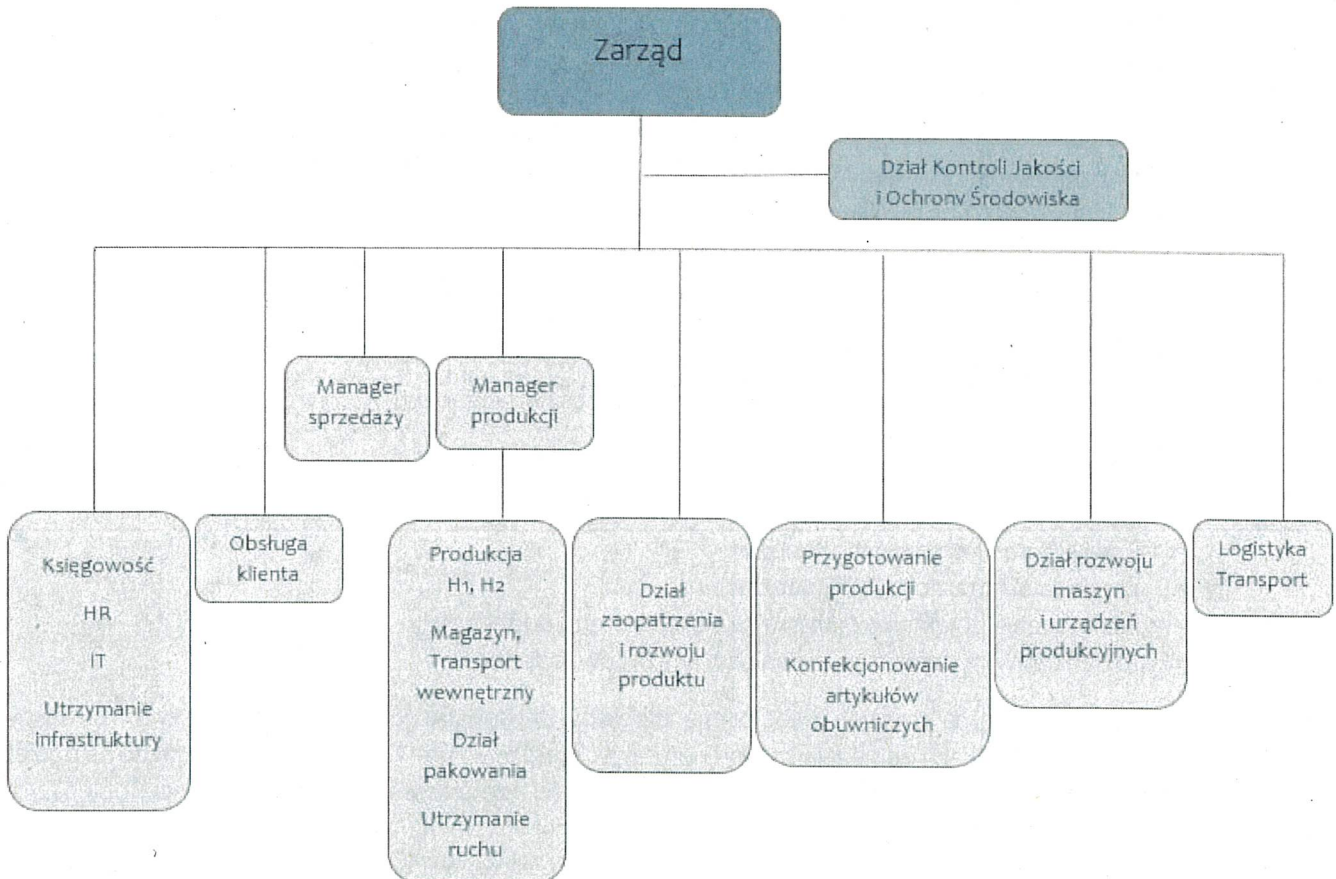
Zarząd

Dział Kontroli Jakości i Ochrony Środowiska

Manager sprzedaży

Manager produkcji

Księgowość

HR

IT

Utrzymanie infrastruktury

Obsługa klienta

Produkcja H1, H2

Magazyn, Transport wewnętrzny

Dział pakowania

Utrzymanie ruchu

Dział zaopatrzenia i rozwoju produktu

Przygotowanie produkcji

Konfekcjonowanie artykułów obuwniczych

Dział rozwoju maszyn i urządzeń produkcyjnych

Logistyka Transport